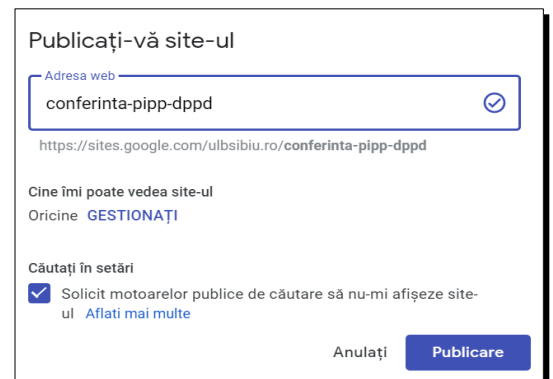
Publicați-vă site-ul

Adresa web

conferinta-pipp-dppd

https://sites.google.com/ulbsibiu.ro/conferinta-pipp-dppd

Cine îmi poate vedea site-ul

Oricine GESTIONAȚI

Căutați în setări

Solicit motoarelor publice de căutare să nu-mi afișeze site-ul Aflati mai multe

Anulați Publicare